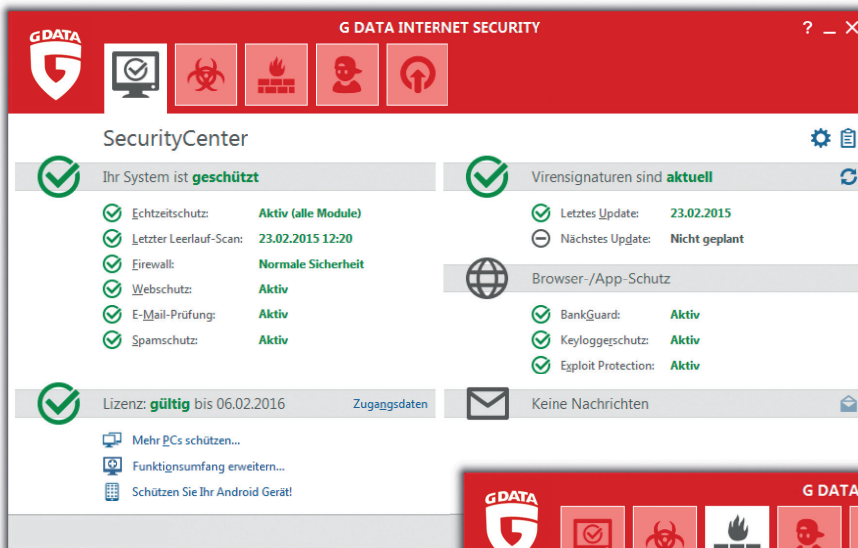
G DATA

G DATA INTERNET SECURITY

? _ ×

SecurityCenter

Ihr System ist geschützt

Echtzeitschutz: Aktiv (alle Module)
Letzter Leerlauf-Scan: 23.02.2015 12:20
Firewall: Normale Sicherheit
Webschutz: Aktiv
E-Mail-Prüfung: Aktiv
Spamschutz: Aktiv

Virensignaturen sind aktuell

Letztes Update: 23.02.2015
Nächstes Update: Nicht geplant

Browser-/App-Schutz

BankGuard: Aktiv
Keyloggerschutz: Aktiv
Exploit Protection: Aktiv

Lizenz: gültig bis 06.02.2016 Zugangsdaten

Mehr PCs schützen...
Funktionsumfang erweitern...
Schützen Sie Ihr Android Gerät!

Keine Nachrichten

G DATA

G DATA